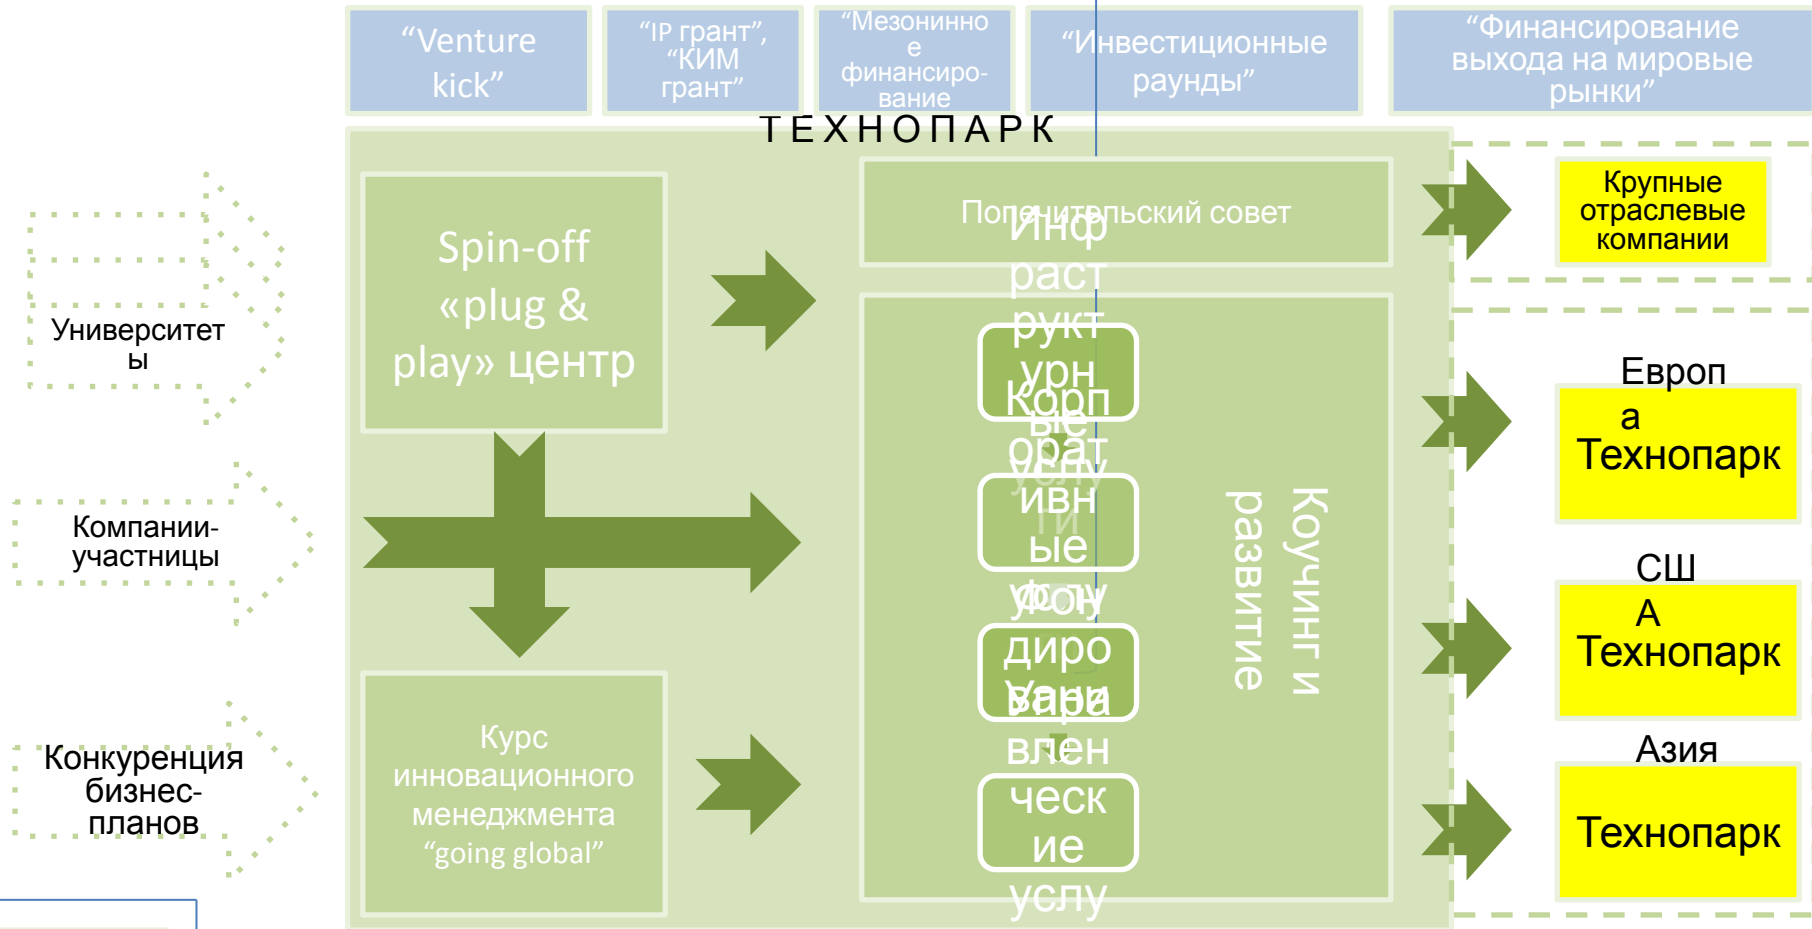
"Venture kick"

"IP грант", "КИМ грант"

"Мезонинное финансирование"

"Инвестиционные раунды"

"Финансирование выхода на мировые рынки"

ТЕХНОПАРК

Университеты

Компании-участницы

Конкуренция бизнес-планов

Spin-off «plug & play» центр

Курс инновационного менеджмента "going global"

Попечительский совет

Инфраструктурные услуги

Корпоративные услуги

Финансирование

Управленческие услуги

Коучинг и развитие

Крупные отраслевые компании

Европа Технопарк

США Технопарк

Азия Технопарк